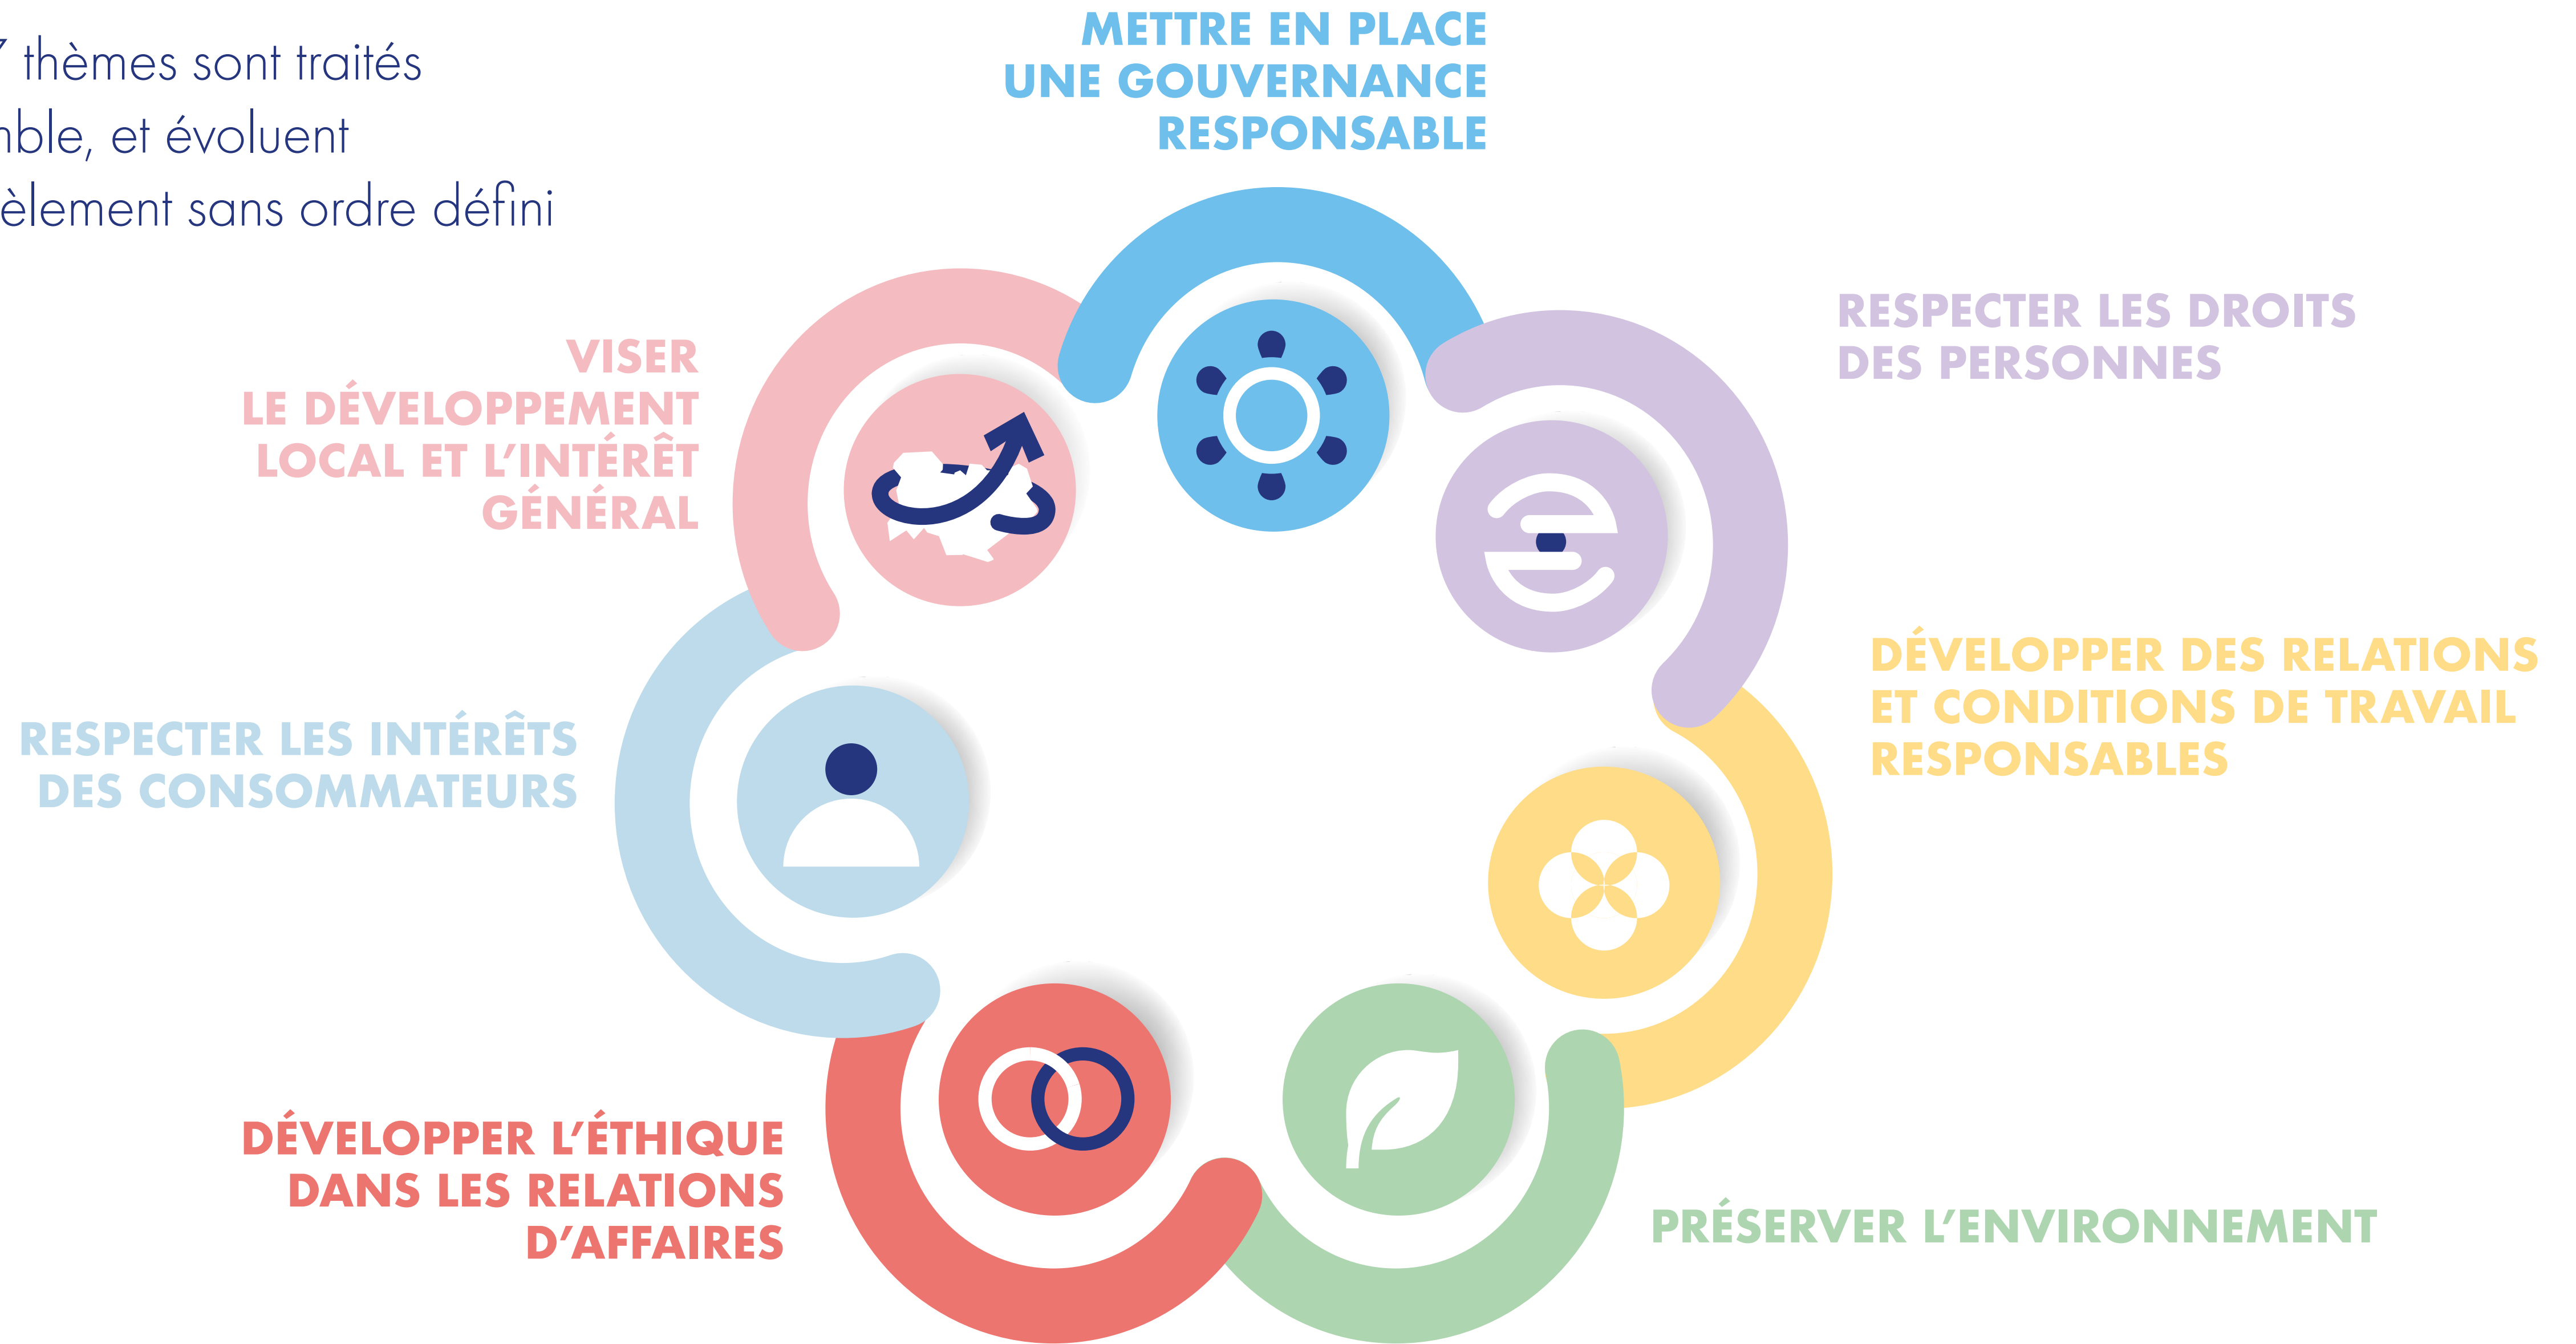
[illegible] thèmes sont traités
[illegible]ble, et évoluent
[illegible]èlement sans ordre défini

METTRE EN PLACE UNE GOUVERNANCE RESPONSABLE

RESPECTER LES DROITS DES PERSONNES

VISER LE DÉVELOPPEMENT LOCAL ET L'INTÉRÊT GÉNÉRAL

DÉVELOPPER DES RELATIONS ET CONDITIONS DE TRAVAIL RESPONSABLES

RESPECTER LES INTÉRÊTS DES CONSOMMATEURS

DÉVELOPPER L'ÉTHIQUE DANS LES RELATIONS D'AFFAIRES

PRÉSERVER L'ENVIRONNEMENT